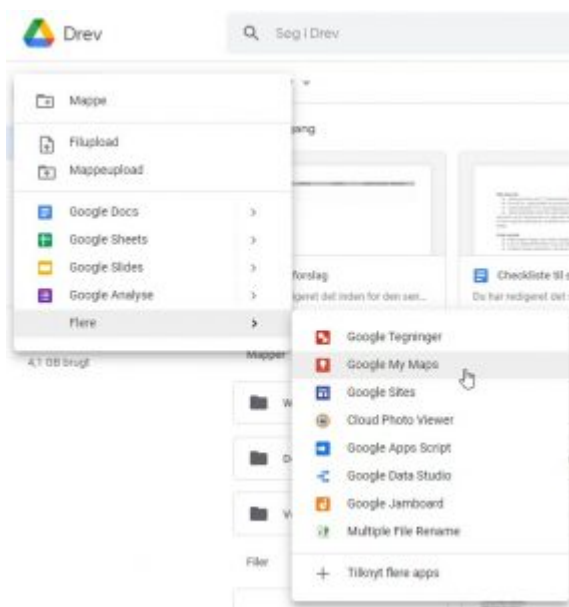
Drev

Søg i Drev

Mappe

Filupload

Mappeupload

Google Docs

Google Sheets

Google Slides

Google Analyse

Flere

4,1 GB brugt

gang

forslag

igeret det inden for den sen...

Checkliste til

Du har redigeret det

Mapper

Filer

Google Tegninger

Google My Maps

Google Sites

Cloud Photo Viewer

Google Apps Script

Google Data Studio

Google Jamboard

Multiple File Rename

Tilknyt flere apps